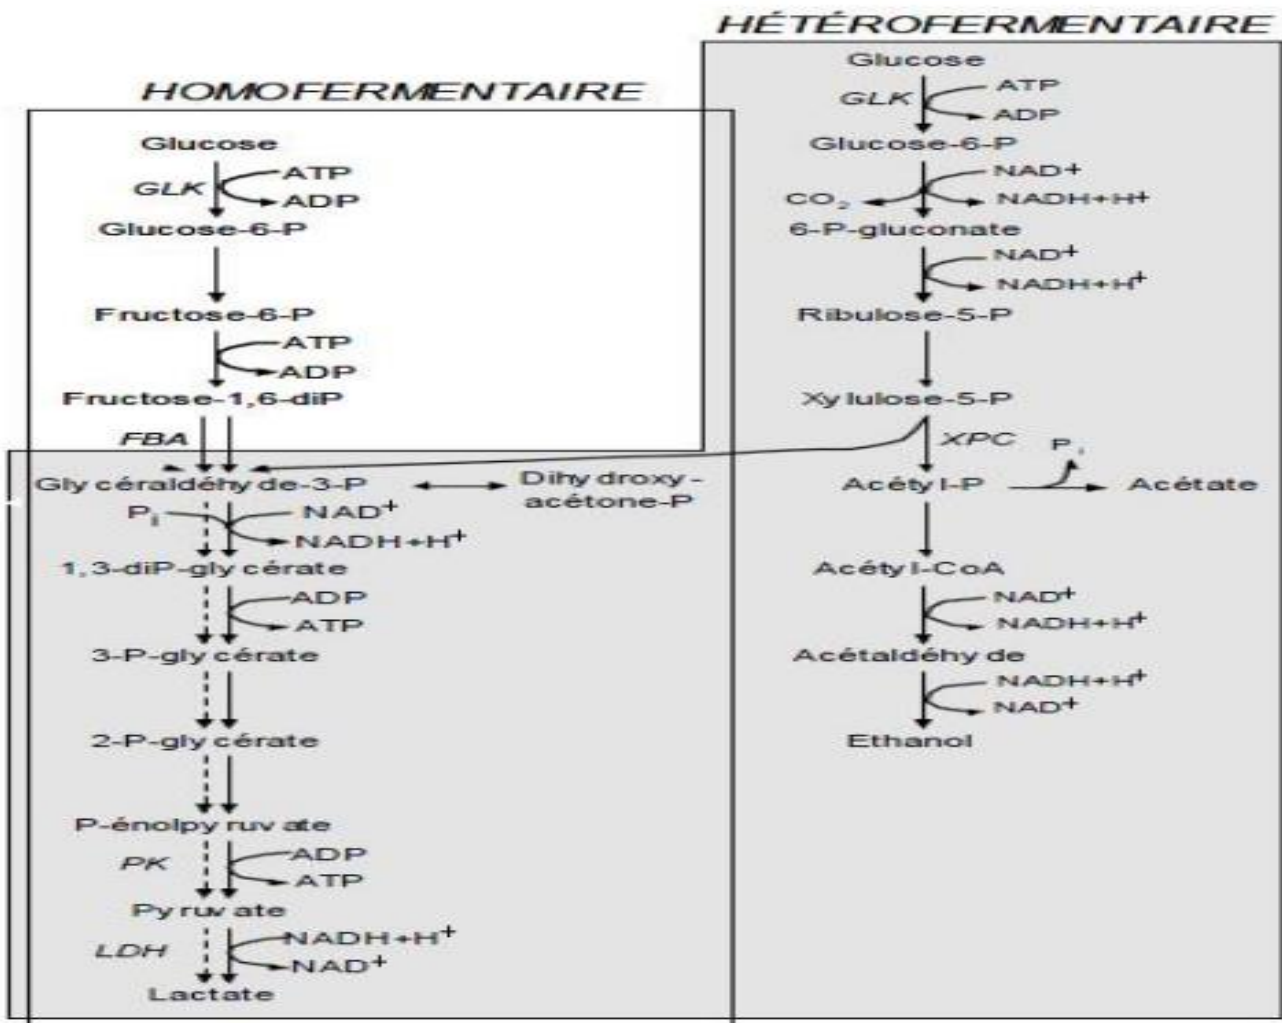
HÉTÉROFERMENTAIRE

HOMOFERMENTAIRE

Glucose
GLK
ATP
ADP
Glucose-6-P
Fructose-6-P
ATP
ADP
Fructose-1,6-diP
FBA
Gly céraldéhy de-3-P
Dihy droxy-acétone-P
$P_i$
$NAD^+$
$NADH+H^+$
1,3-diP-gly cérate
ADP
ATP
3-P-gly cérate
2-P-gly cérate
P-énolpy ruv ate
PK
ADP
ATP
Py ruv ate
LDH
$NADH+H^+$
$NAD^+$
Lactate

Glucose
GLK
ATP
ADP
Glucose-6-P
$NAD^+$
$CO_2$
$NADH+H^+$
6-P-gluconate
$NAD^+$
$NADH+H^+$
Ribulose-5-P
Xy lulose-5-P
XPC
$P_i$
Acéty l-P
Acétate
Acéty l-CoA
$NAD^+$
$NADH+H^+$
Acétaldéhy de
$NADH+H^+$
$NAD^+$
Ethanol